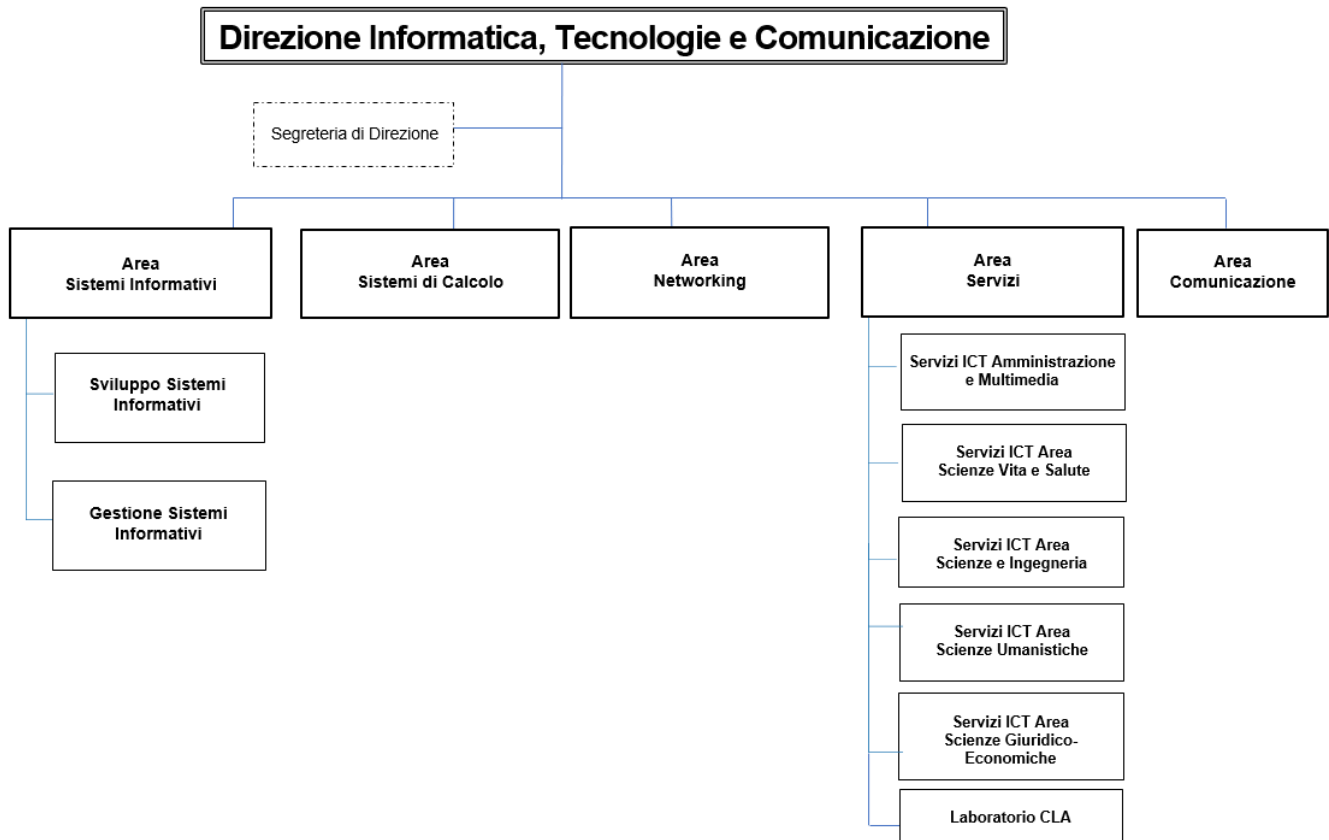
Direzione Informatica, Tecnologie e Comunicazione

Segreteria di Direzione

Area Sistemi Informativi

Area Sistemi di Calcolo

Area Networking

Area Servizi

Area Comunicazione

Sviluppo Sistemi Informativi

Gestione Sistemi Informativi

Servizi ICT Amministrazione e Multimedia

Servizi ICT Area Scienze Vita e Salute

Servizi ICT Area Scienze e Ingegneria

Servizi ICT Area Scienze Umanistiche

Servizi ICT Area Scienze Giuridico-Economiche

Laboratorio CLA